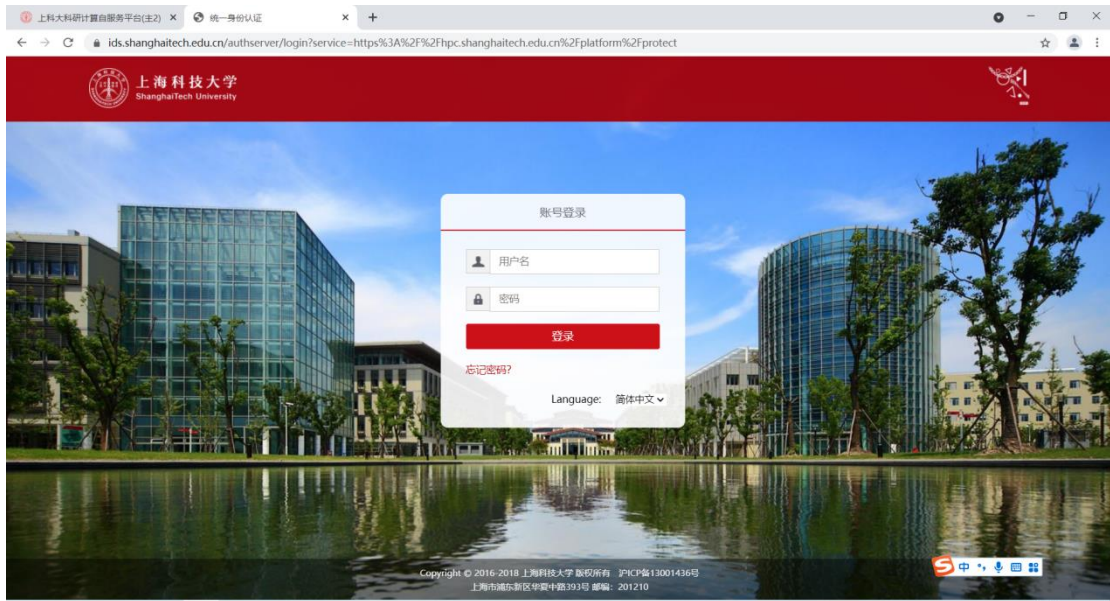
上科大科研计算自服务平台(主2) ×
统一身份认证 ×
+

ids.shanghaitech.edu.cn/authserver/login?service=https%3A%2F%2Fhpc.shanghaitech.edu.cn%2Fplatform%2Fprotect

上海科技大学
ShanghaiTech University

账号登录

用户名

密码

登录

忘记密码?

Language: 简体中文

Copyright © 2016-2018 上海科技大学 版权所有 沪ICP备13001436号
上海市浦东新区华夏中路393号 邮编：201210

中